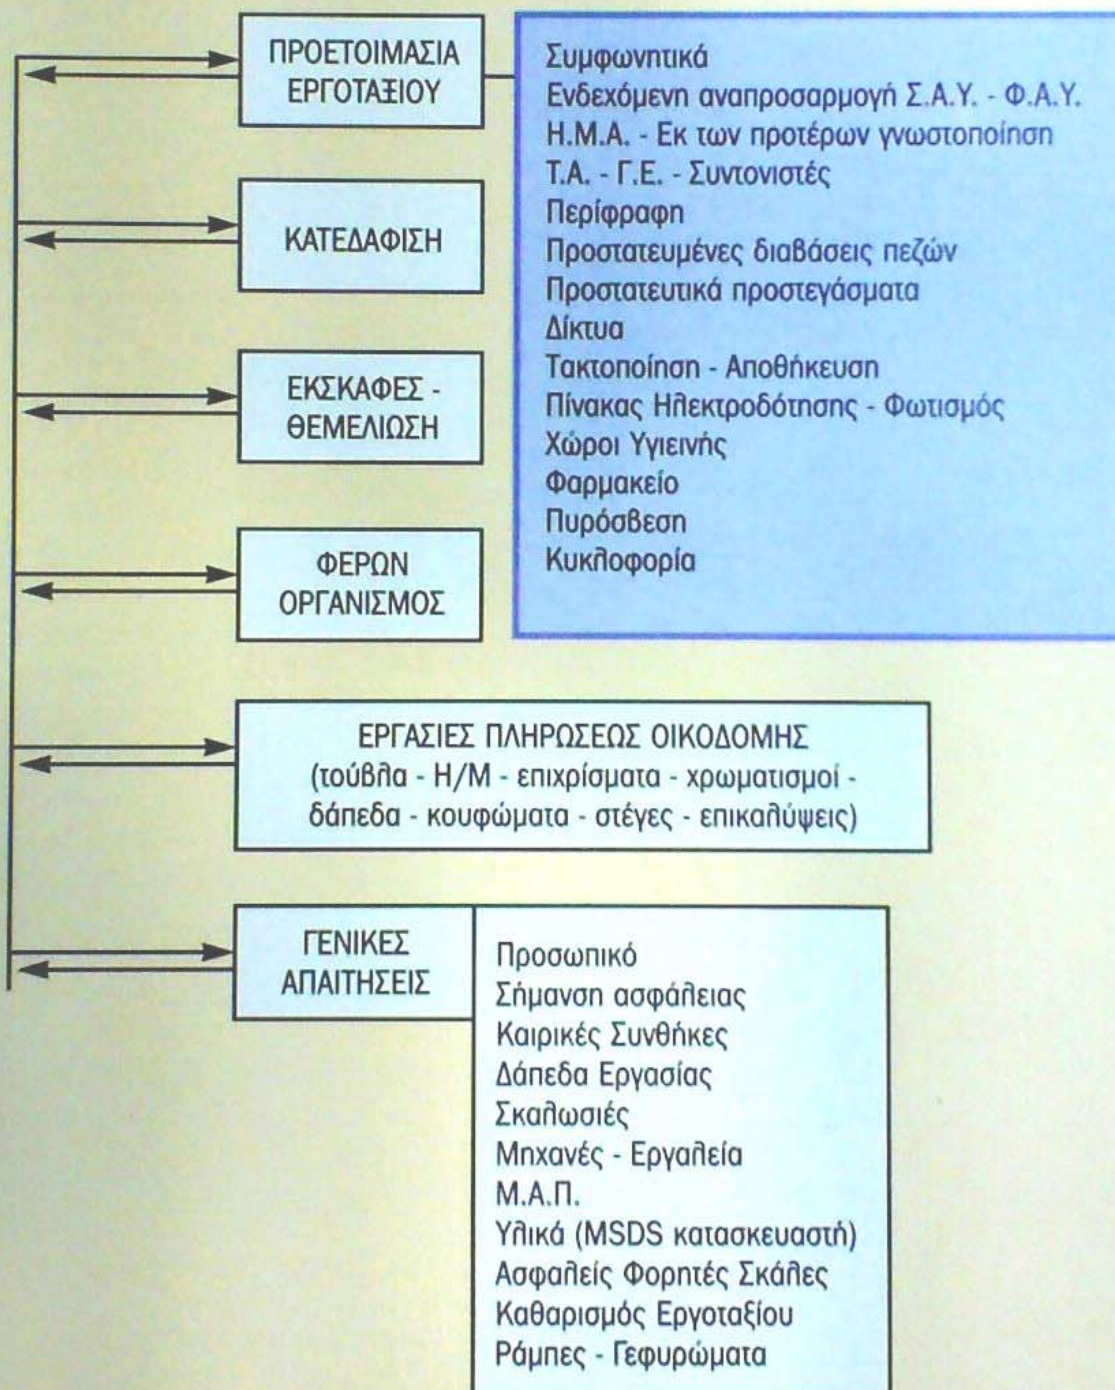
ΠΡΟΕΤΟΙΜΑΣΙΑ ΕΡΓΟΤΑΞΙΟΥ

Συμφωνητικά
Ενδεχόμενη αναπροσαρμογή Σ.Α.Υ. - Φ.Α.Υ.
Η.Μ.Α. - Εκ των προτέρων γνωστοποίηση
Τ.Α. - Γ.Ε. - Συντονιστές
Περίφραξη
Προστατευμένες διαβάσεις πεζών
Προστατευτικά προστεγάσματα
Δίκτυα
Τακτοποίηση - Αποθήκευση
Πίνακας Ηλεκτροδότησης - Φωτισμός
Χώροι Υγιεινής
Φαρμακείο
Πυρόσβεση
Κυκλοφορία

ΚΑΤΕΔΑΦΙΣΗ

ΕΚΣΚΑΦΕΣ - ΘΕΜΕΛΙΩΣΗ

ΦΕΡΩΝ ΟΡΓΑΝΙΣΜΟΣ

ΕΡΓΑΣΙΕΣ ΠΛΗΡΩΣΕΩΣ ΟΙΚΟΔΟΜΗΣ
(τούβλα - Η/Μ - επιχρίσματα - χρωματισμοί - δάπεδα - κουφώματα - στέγες - επικαλύψεις)

ΓΕΝΙΚΕΣ ΑΠΑΙΤΗΣΕΙΣ

Προσωπικό
Σήμανση ασφάλειας
Καιρικές Συνθήκες
Δάπεδα Εργασίας
Σκαλωσιές
Μηχανές - Εργαλεία
Μ.Α.Π.
Υλικά (MSDS κατασκευαστή)
Ασφαλείς Φορητές Σκάλες
Καθαρισμός Εργοταξίου
Ράμπες - Γεφυρώματα